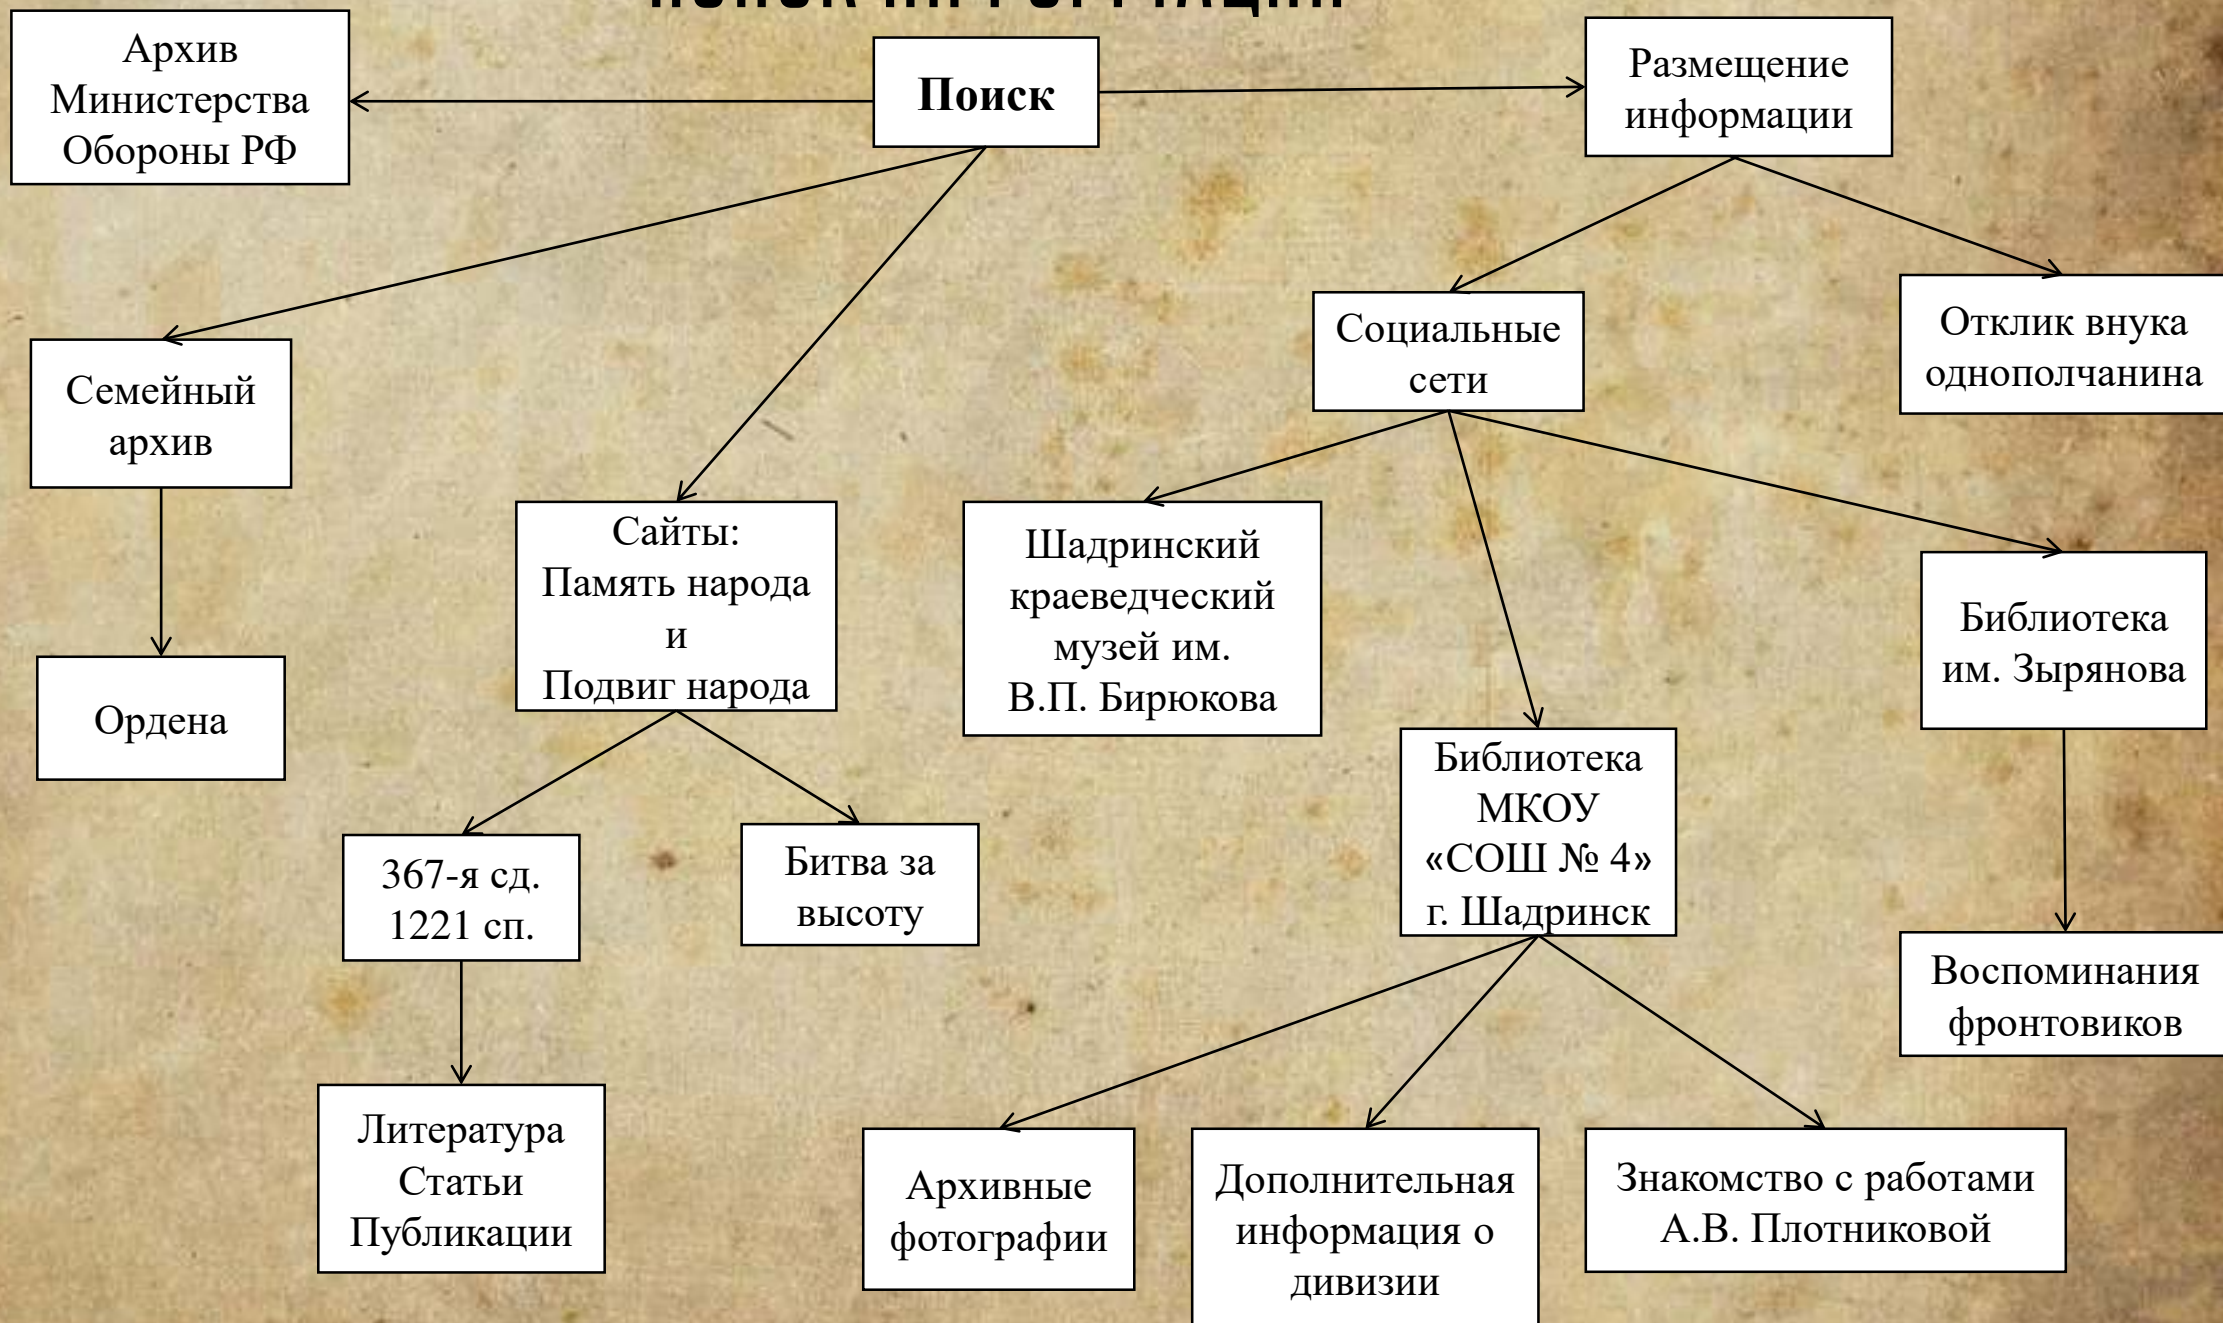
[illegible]

Архив Министерства Обороны РФ

Поиск

Размещение информации

Семейный архив

Ордена

Сайты: Память народа и Подвиг народа

367-я сд. 1221 сп.

Литература Статьи Публикации

Битва за высоту

Социальные сети

Отклик внука однополчанина

Шадринский краеведческий музей им. В.П. Бирюкова

Библиотека им. Зырянова

Воспоминания фронтовиков

Библиотека МКОУ «СОШ № 4» г. Шадринск

Архивные фотографии

Дополнительная информация о дивизии

Знакомство с работами А.В. Плотниковой